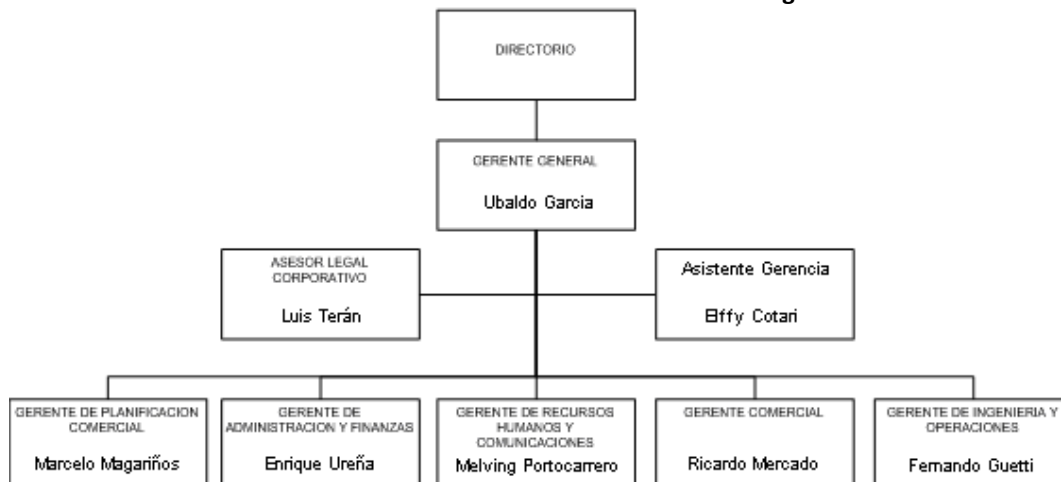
DIRECTORIO

GERENTE GENERAL

Ubaldo Garcia

ASESOR LEGAL CORPORATIVO

Luis Terán

Asistente Gerencia

Elffy Cotari

GERENTE DE PLANIFICACION COMERCIAL

Marcelo Magariños

GERENTE DE ADMINISTRACION Y FINANZAS

Enrique Ureña

GERENTE DE RECURSOS HUMANOS Y COMUNICACIONES

Melving Portocarrero

GERENTE COMERCIAL

Ricardo Mercado

GERENTE DE INGENIERIA Y OPERACIONES

Fernando Guetti